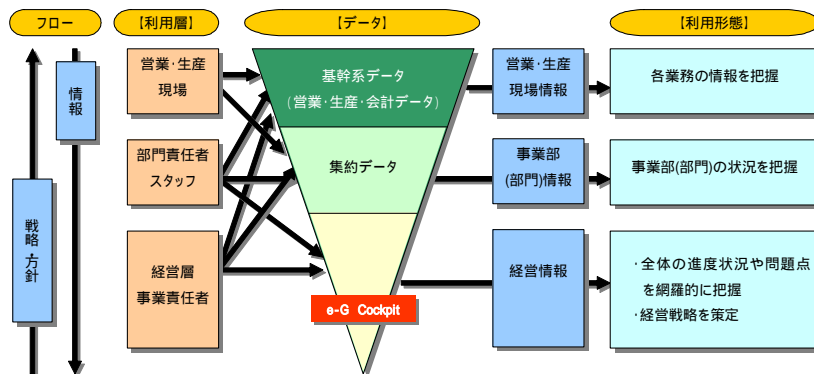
フロー

【利用層】

【データ】

【利用形態】

情報

戦略・方針

営業・生産現場

部門責任者スタッフ

経営層事業責任者

基幹系データ
(営業・生産・会計データ)

集約データ

e-G Cockpit

営業・生産現場情報

事業部(部門)情報

経営情報

各業務の情報を把握

事業部(部門)の状況を把握

・全体の進度状況や問題点を網羅的に把握
・経営戦略を策定